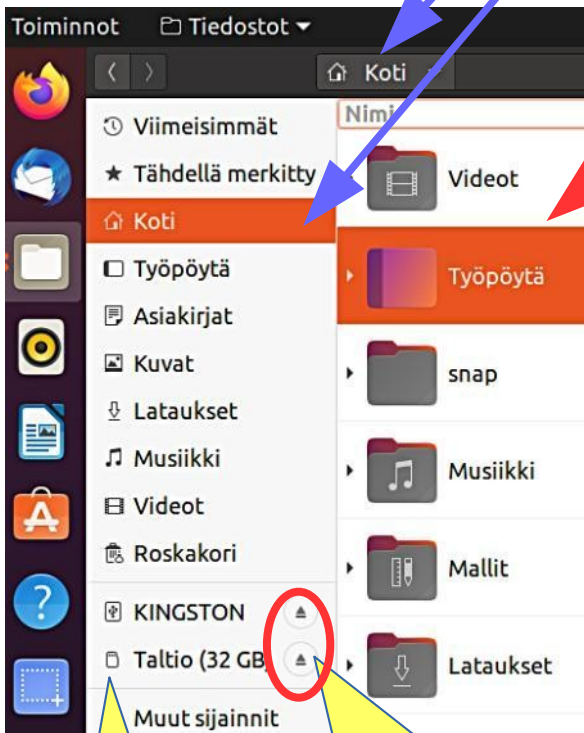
Toiminnot
Tiedostot
Koti
Nimi
Viimeisimmät
Tähdellä merkitty
Koti
Työpöytä
Asiakirjat
Kuvat
Lataukset
Musiikki
Videot
Roskakori
KINGSTON
Taltio (32 GB)
Muut sijainnit
Videot
Työpöytä
snap
Musiikki
Mallit
Lataukset